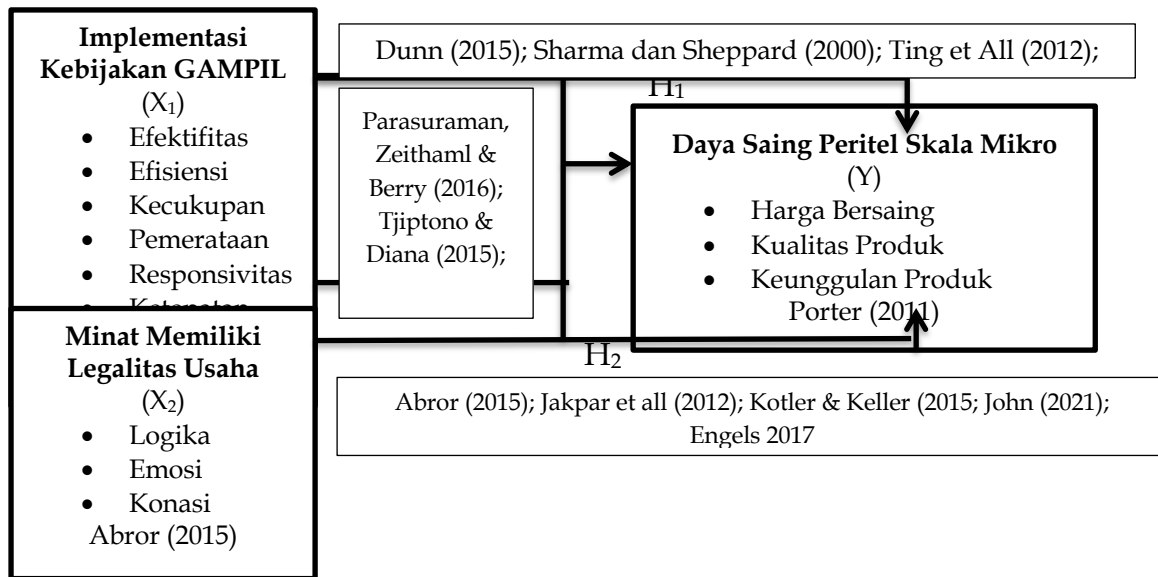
**Implementasi Kebijakan GAMPIL**
$(X_1)$
- Efektifitas
- Efisiensi
- Kecukupan
- Pemerataan
- Responsivitas
- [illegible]

Dunn (2015); Sharma dan Sheppard (2000); Ting et All (2012);

$H_1$

Parasuraman, Zeithaml & Berry (2016); Tjiptono & Diana (2015);

**Daya Saing Peritel Skala Mikro**
(Y)
- Harga Bersaing
- Kualitas Produk
- Keunggulan Produk

Porter (2011)

**Minat Memiliki Legalitas Usaha**
$(X_2)$
- Logika
- Emosi
- Konasi

Abror (2015)

$H_2$

Abror (2015); Jakpar et all (2012); Kotler & Keller (2015; John (2021); Engels 2017